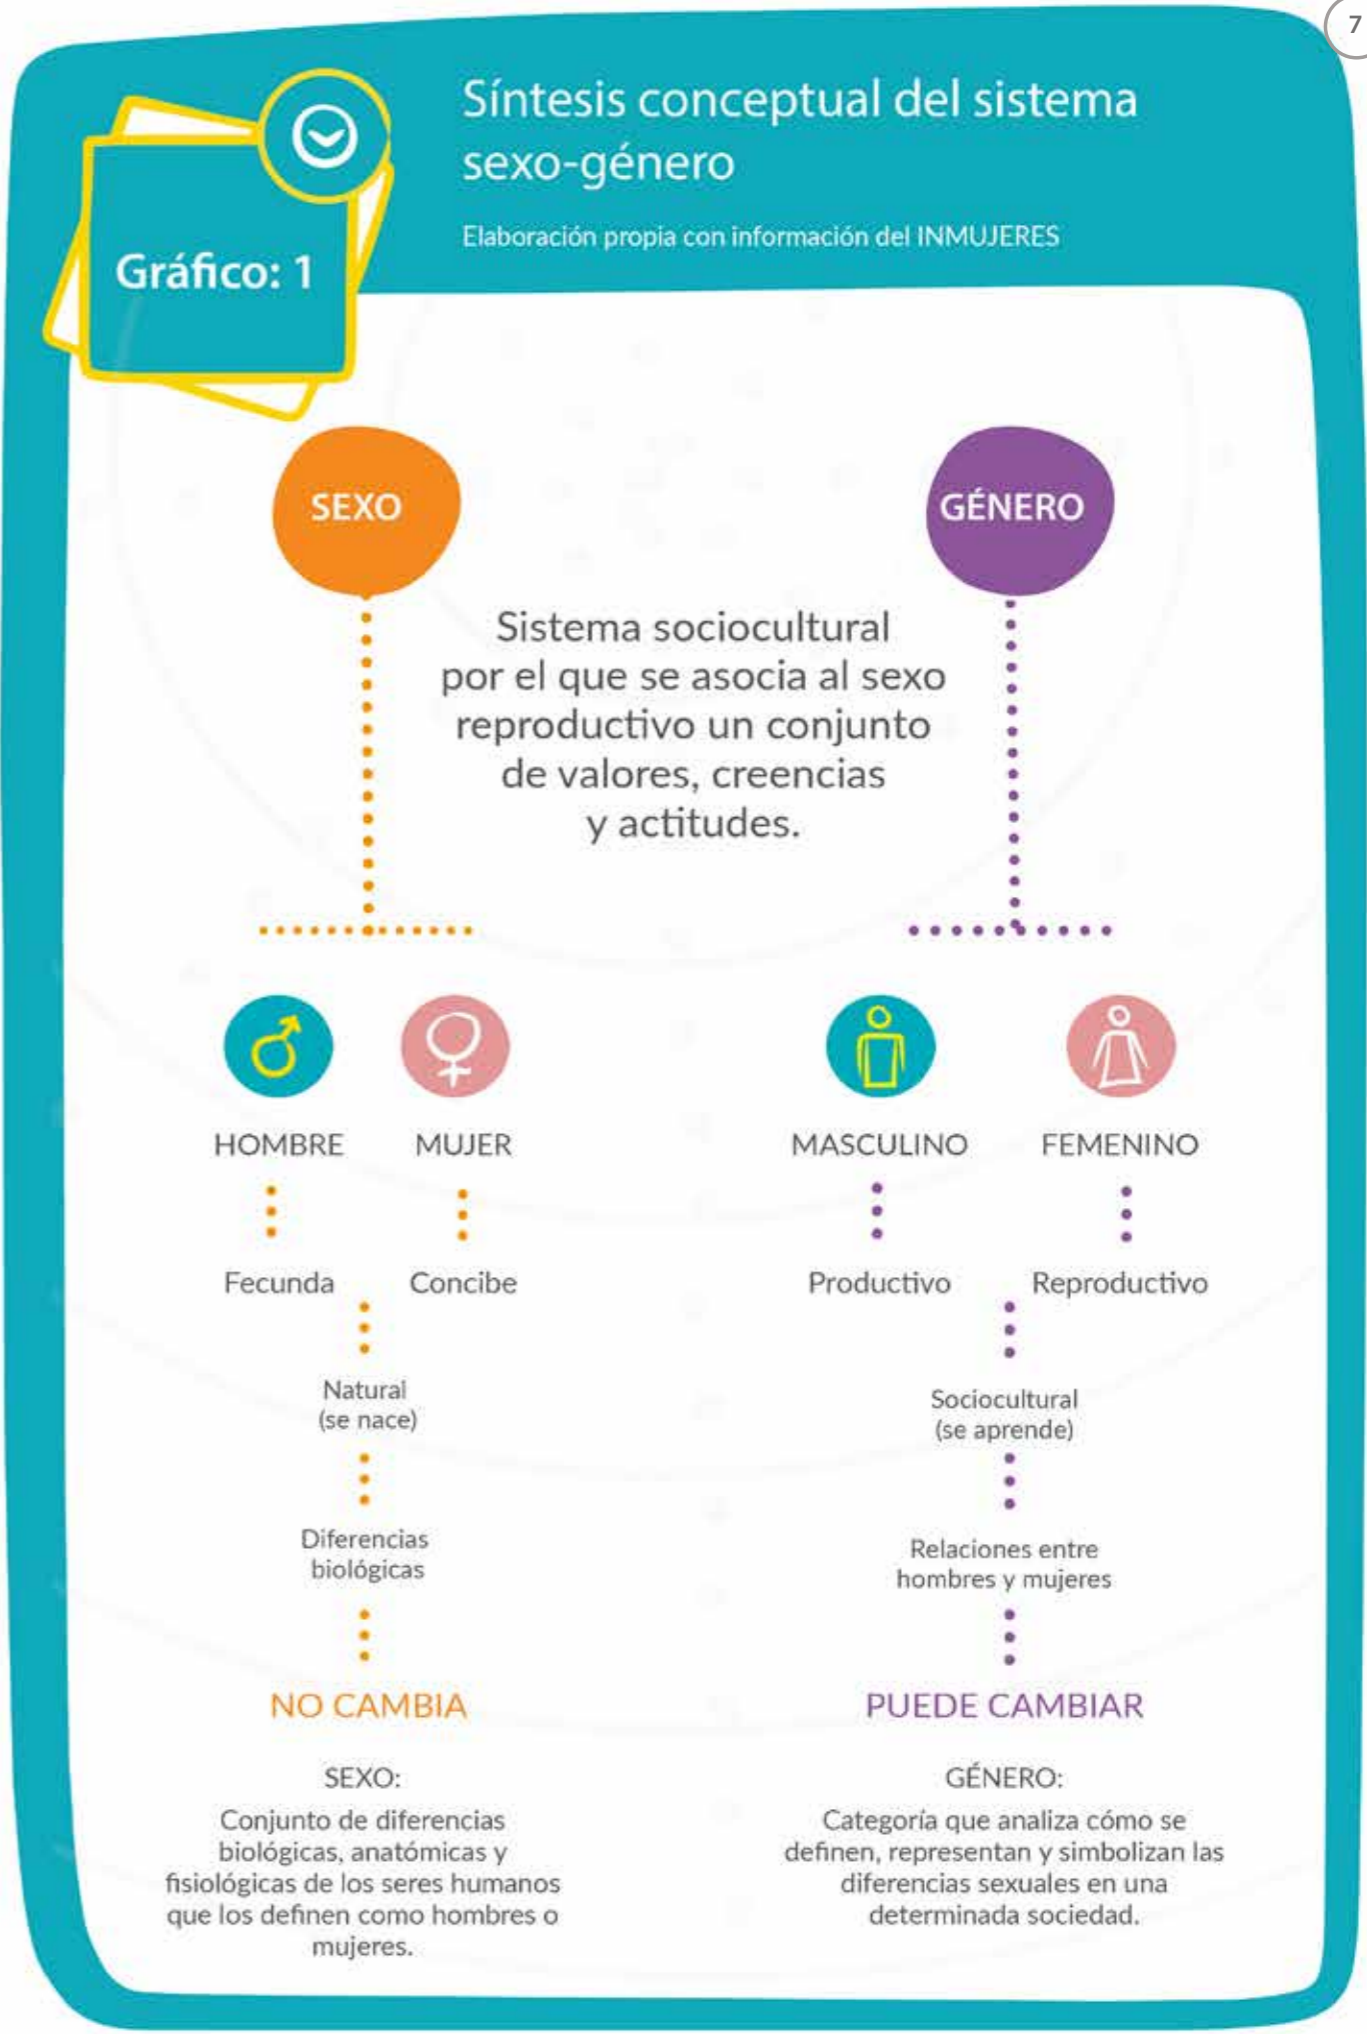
7

Gráfico: 1

Síntesis conceptual del sistema sexo-género

Elaboración propia con información del INMUJERES

SEXO

GÉNERO

Sistema sociocultural por el que se asocia al sexo reproductivo un conjunto de valores, creencias y actitudes.

HOMBRE

MUJER

MASCULINO

FEMENINO

Fecunda

Concibe

Productivo

Reproductivo

Natural (se nace)

Sociocultural (se aprende)

Diferencias biológicas

Relaciones entre hombres y mujeres

NO CAMBIA

PUEDE CAMBIAR

SEXO:

Conjunto de diferencias biológicas, anatómicas y fisiológicas de los seres humanos que los definen como hombres o mujeres.

GÉNERO:

Categoría que analiza cómo se definen, representan y simbolizan las diferencias sexuales en una determinada sociedad.